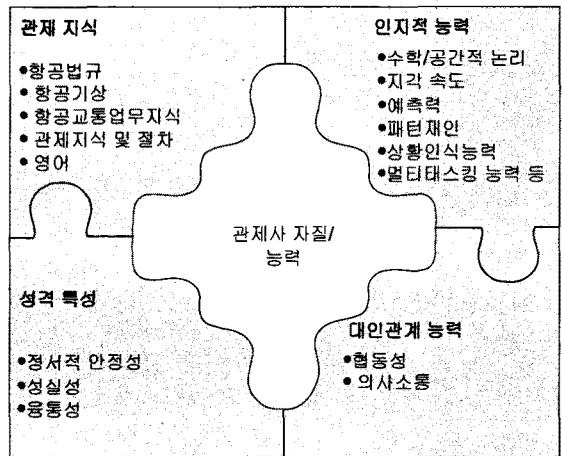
관제 지식

•항공법규
•항공기상
•항공교통업무지식
•관제지식 및 절차
•영어

인지적 능력

•수학/공간적 논리
•지각 속도
•예측력
•패턴재인
•상황인식능력
•멀티태스킹 능력 등

관제사 자질/
능력

성격 특성

•정서적 안정성
•성실성
•융통성

대인관계 능력

•협동성
•의사소통